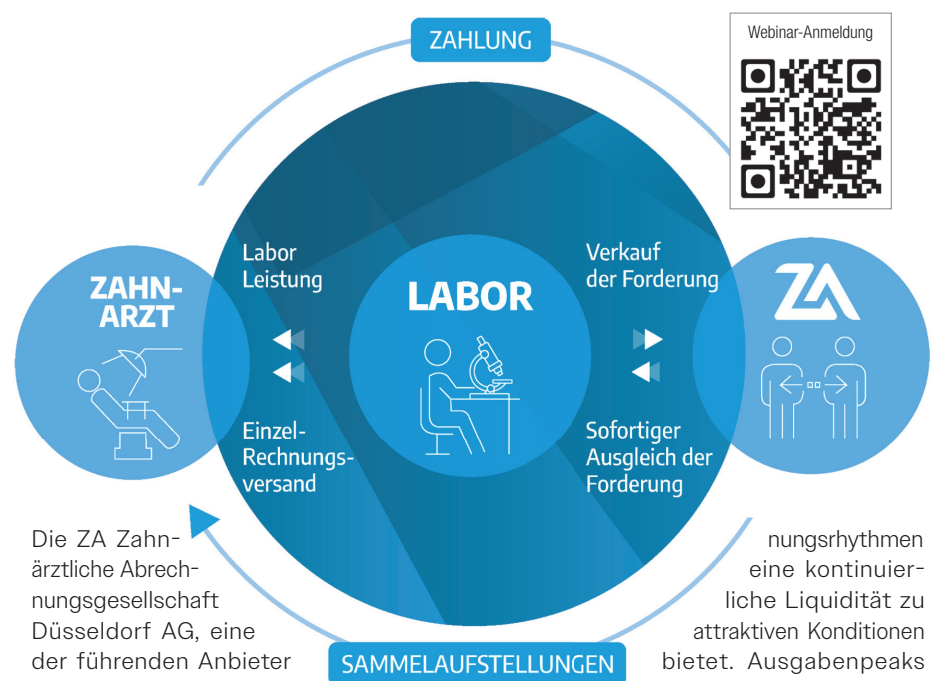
ZAHLUNG

Webinar-Anmeldung

ZAHNARZT

Labor Leistung

Einzel-Rechnungsversand

LABOR

Verkauf der Forderung

Sofortiger Ausgleich der Forderung

ZA

SAMMELAUFSTELLUNGEN

Die ZA Zahnärztliche Abrechnungsgesellschaft Düsseldorf AG, eine der führenden Anbieter

nungsrhythmen eine kontinuierliche Liquidität zu attraktiven Konditionen bietet. Ausgabenpeaks